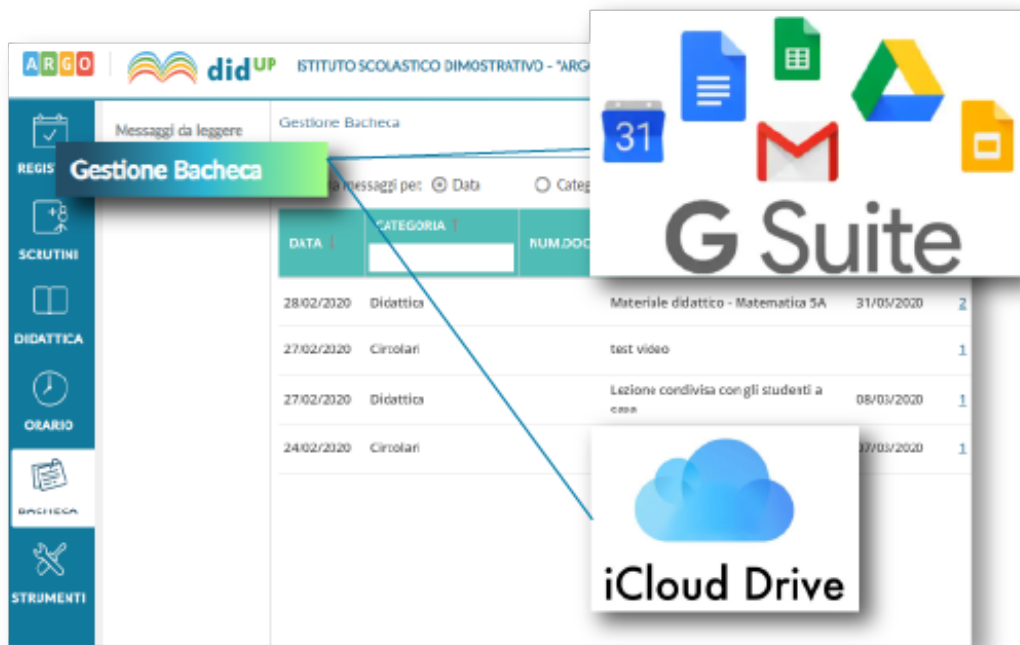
ARGO | didUP ISTITUTO SCOLASTICO DIMOSTRATIVO - "ARG

REGIS
SCRUTINI
DIDATTICA
ORARIO
BACHECA
STRUMENTI

Messaggi da leggere

Gestione Bacheca

Gestione Bacheca

messaggi per ◉ Data ○ Categ

| DATA | CATEGORIA | NUM.DOC | | | |
|---|---|---|---|---|---|
| 28/02/2020 | Didattica | | Materiale didattico - Matematica 5A | 31/05/2020 | 2 |
| 27/02/2020 | Circolari | | test video | | 1 |
| 27/02/2020 | Didattica | | Lezione condivisa con gli studenti a casa | 08/03/2020 | 1 |
| 24/02/2020 | Circolari | | | 07/03/2020 | 1 |

31

G Suite

iCloud Drive